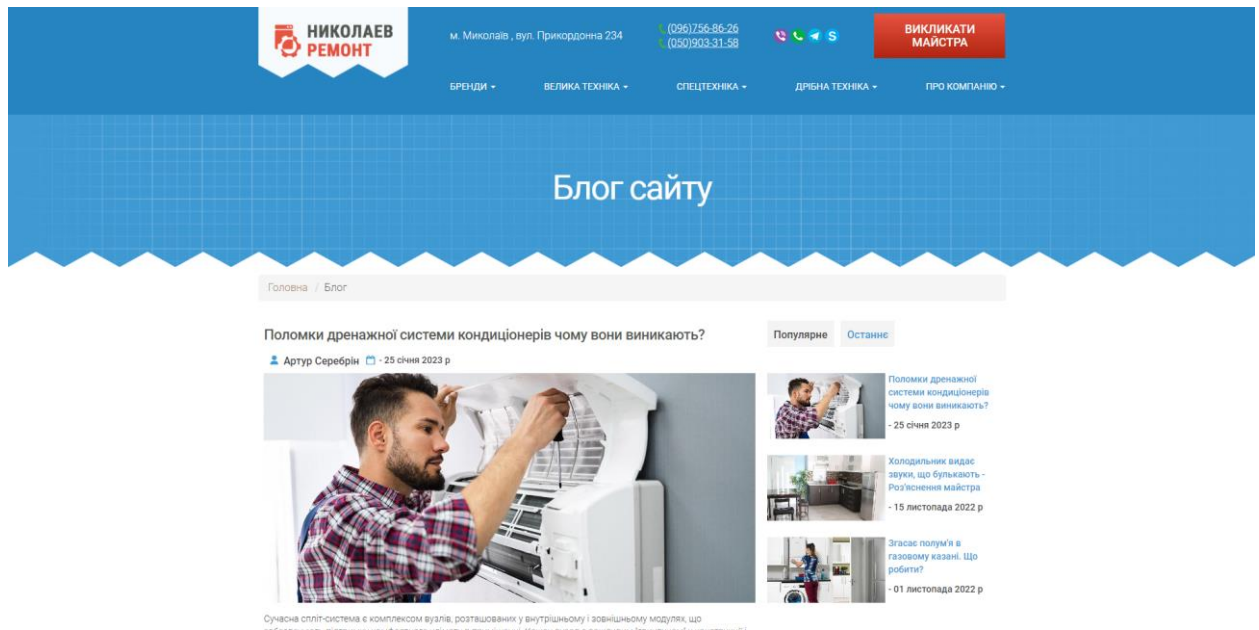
НИКОЛАЕВ РЕМОНТ

м. Миколаїв , вул. Прикордонна 234

(096)756-86-26
(050)903-31-58

ВИКЛИКАТИ МАЙСТРА

БРЕНДИ ▾ ВЕЛИКА ТЕХНІКА ▾ СПЕЦТЕХНІКА ▾ ДРІБНА ТЕХНІКА ▾ ПРО КОМПАНІЮ ▾

Блог сайту

Головна / Блог

Поломки дренажної системи кондиціонерів чому вони виникають?

Артур Серебрін - 25 січня 2023 р

Популярне Останнє

Поломки дренажної системи кондиціонерів чому вони виникають?
- 25 січня 2023 р

Холодильник видає звуки, що булькають - Роз'яснення майстра
- 15 листопада 2022 р

Згасає полум'я в газовому казані. Що робити?
- 01 листопада 2022 р

Сучасна спліт-система є комплексом вузлів, розташованих у внутрішньому і зовнішньому модулях, що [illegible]